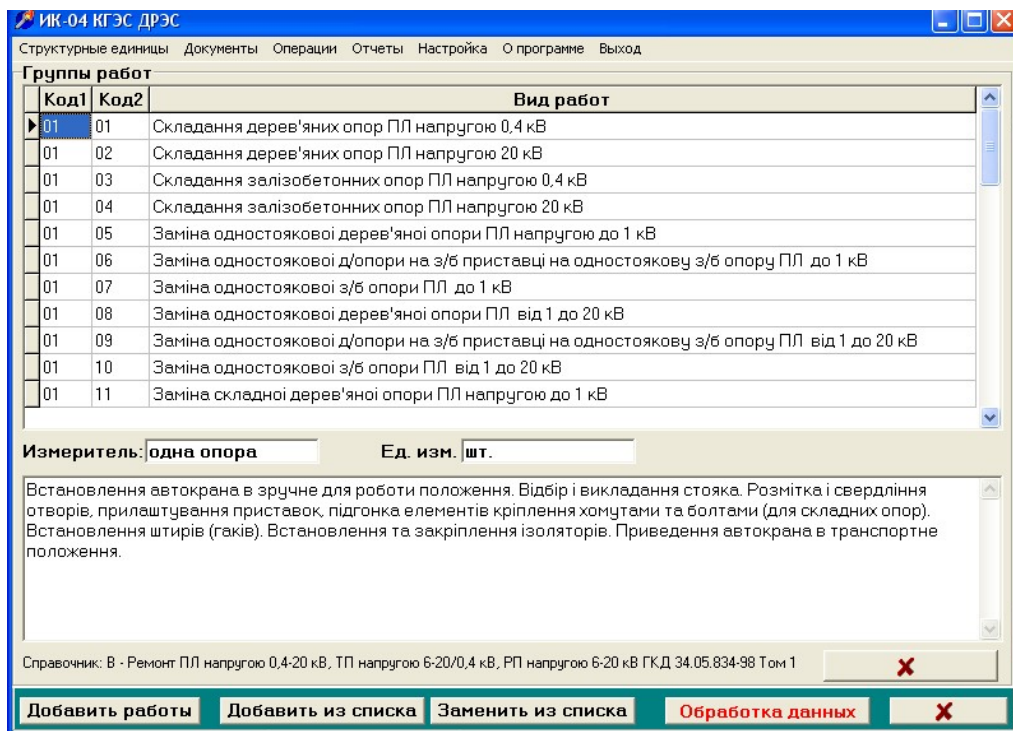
ИК-04 КГЭС ДРЭС

Структурные единицы Документы Операции Отчеты Настройка О программе Выход

Группы работ

| Код1 | Код2 | Вид работ |
|---|---|---|
| 01 | 01 | Складання дерев'яних опор ПЛ напругою 0,4 кВ |
| 01 | 02 | Складання дерев'яних опор ПЛ напругою 20 кВ |
| 01 | 03 | Складання залізобетонних опор ПЛ напругою 0,4 кВ |
| 01 | 04 | Складання залізобетонних опор ПЛ напругою 20 кВ |
| 01 | 05 | Заміна одностоякової дерев'яної опори ПЛ напругою до 1 кВ |
| 01 | 06 | Заміна одностоякової д/опори на з/б приставці на одностоякову з/б опору ПЛ до 1 кВ |
| 01 | 07 | Заміна одностоякової з/б опори ПЛ до 1 кВ |
| 01 | 08 | Заміна одностоякової дерев'яної опори ПЛ від 1 до 20 кВ |
| 01 | 09 | Заміна одностоякової д/опори на з/б приставці на одностоякову з/б опору ПЛ від 1 до 20 кВ |
| 01 | 10 | Заміна одностоякової з/б опори ПЛ від 1 до 20 кВ |
| 01 | 11 | Заміна складної дерев'яної опори ПЛ напругою до 1 кВ |

Измеритель: одна опора Ед. изм. шт.

Встановлення автокрана в зручне для роботи положення. Відбір і викладання стояка. Розмітка і свердління отворів, прилаштування приставок, підгонка елементів кріплення хомутами та болтами (для складних опор). Встановлення штирів (гаків). Встановлення та закріплення ізоляторів. Приведення автокрана в транспортне положення.

Справочник: В - Ремонт ПЛ напругою 0,4-20 кВ, ТП напругою 6-20/0,4 кВ, РП напругою 6-20 кВ ГКД 34.05.834-98 Том 1

Добавить работы Добавить из списка Заменить из списка Обработка данных